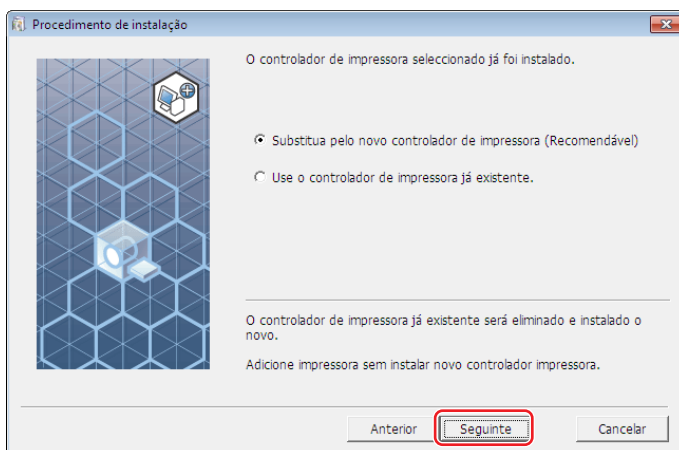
Procedimento de instalação

O controlador de impressora seleccionado já foi instalado.

Substitua pelo novo controlador de impressora (Recomendável)

Use o controlador de impressora já existente.

O controlador de impressora já existente será eliminado e instalado o novo.

Adicione impressora sem instalar novo controlador impressora.

Anterior Seguinte Cancelar